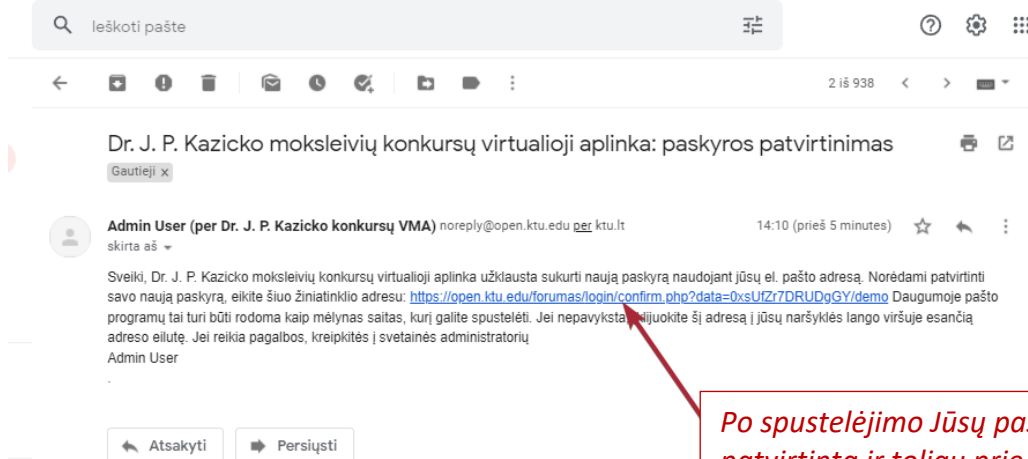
Ieškoti pašte

2 iš 938

Dr. J. P. Kazicko moksleivių konkursų virtualioji aplinka: paskyros patvirtinimas

Gautieji ×

Admin User (per Dr. J. P. Kazicko konkursų VMA) noreply@open.ktu.edu per ktu.lt
skirta aš

14:10 (prieš 5 minutes)

Sveiki, Dr. J. P. Kazicko moksleivių konkursų virtualioji aplinka užklausta sukurti naują paskyrą naudojant jūsų el. pašto adresą. Norėdami patvirtinti savo naują paskyrą, eikite šiuo žiniatinklio adresu: https://open.ktu.edu/forumas/login/confirm.php?data=0xsUfZr7DRUDgGY/demo Daugumoje pašto programų tai turi būti rodoma kaip mėlynas saitas, kurį galite spustelėti. Jei nepavyksta, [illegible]ijuokite šį adresą į jūsų naršyklės lango viršuje esančią adreso eilutę. Jei reikia pagalbos, kreipkitės į svetainės administratorių
Admin User
.

Atsakyti

Persiųsti

Po spustelėjimo Jūsų pa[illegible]
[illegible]